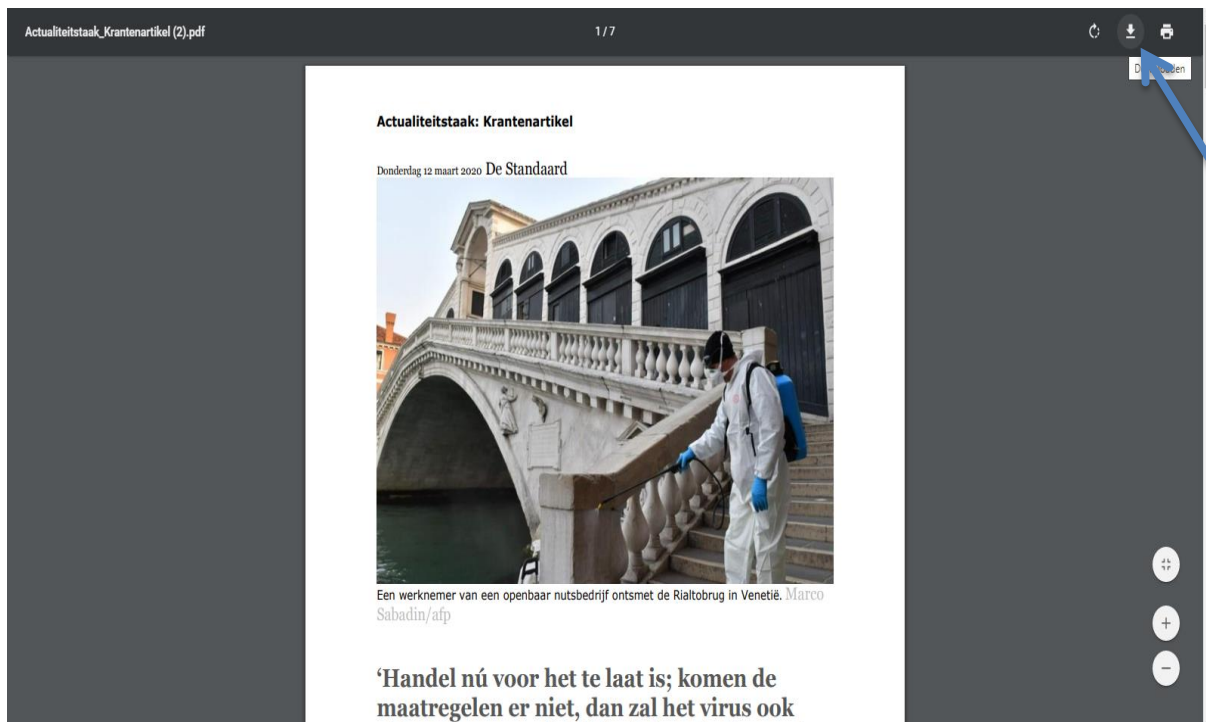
Actualiteitstaak_Krantenartikel (2).pdf

1 / 7

D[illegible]aden

Actualiteitstaak: Krantenartikel

Donderdag 12 maart 2020 De Standaard

Een werknemer van een openbaar nutsbedrijf ontsmet de Rialtobrug in Venetië. Marco Sabadin/afp

'Handel nú voor het te laat is; komen de maatregelen er niet, dan zal het virus ook